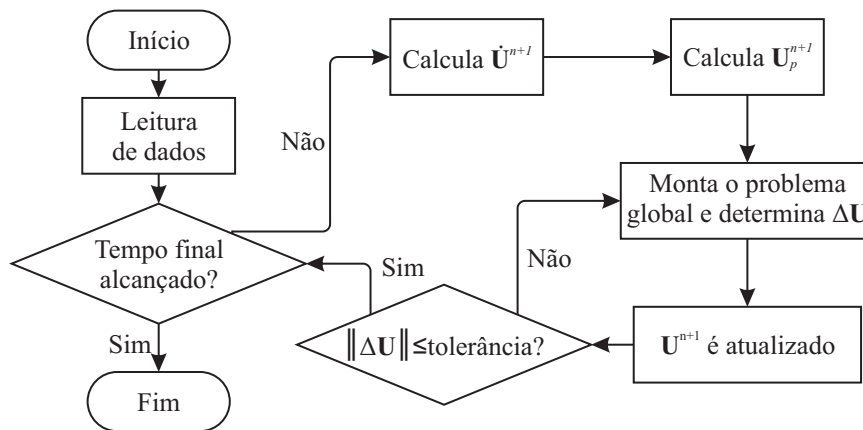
Início

Leitura de dados

Tempo final alcançado?

Não

Calcula $\dot{\mathbf{U}}^{n+1}$

Calcula $\mathbf{U}_p^{n+1}$

Monta o problema global e determina $\Delta\mathbf{U}$

$\mathbf{U}^{n+1}$ é atualizado

$\|\Delta\mathbf{U}\|\leq$tolerância?

Não

Sim

Sim

Fim